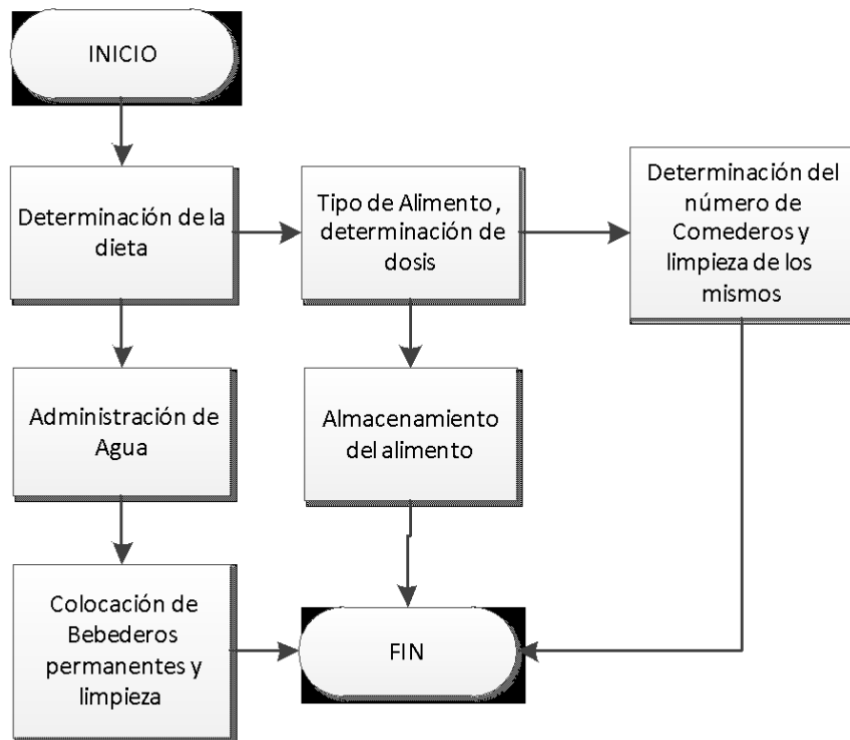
INICIO

Determinación de la dieta

Tipo de Alimento, determinación de dosis

Determinación del número de Comederos y limpieza de los mismos

Administración de Agua

Almacenamiento del alimento

Colocación de Bebederos permanentes y limpieza

FIN